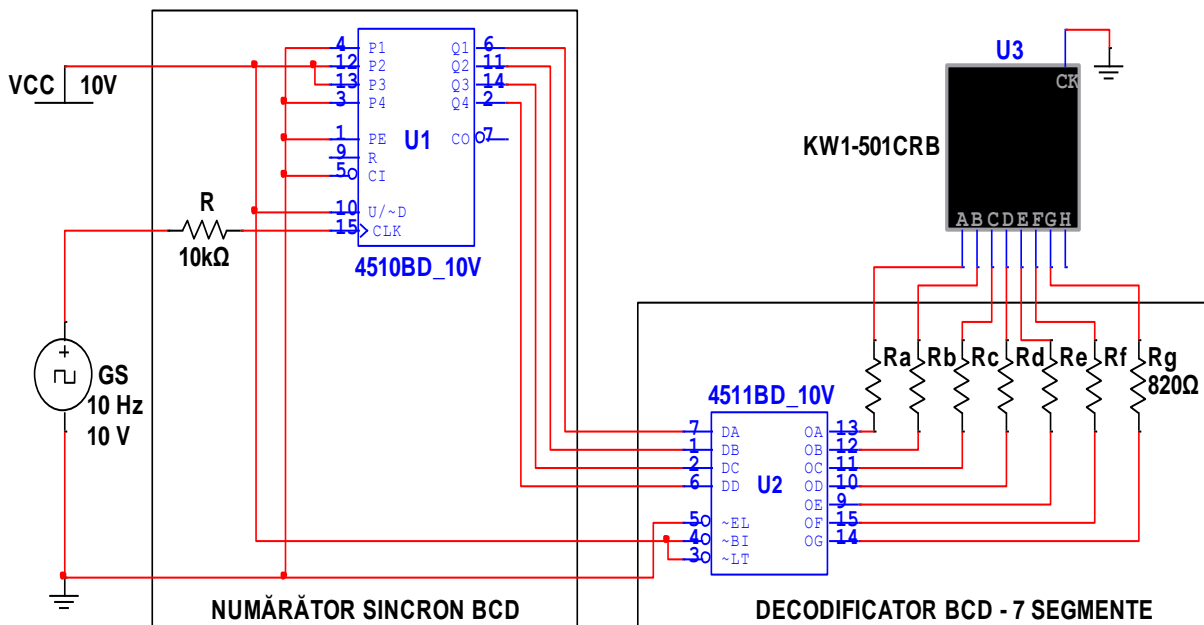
VCC 10V

4 P1
12 P2
13 P3
3 P4
1 PE
9 R
5 CI
10 U/~D
15 CLK
Q1 6
Q2 11
Q3 14
Q4 2
CO 7
U1
4510BD_10V

R
10kΩ

GS
10 Hz
10 V

U3
CK
KW1-501CRB
A B C D E F G H

Ra Rb Rc Rd Re Rf Rg
820Ω

4511BD_10V
7 DA
1 DB
2 DC
6 DD
5 ~EL
4 ~BI
3 ~LT
OA 13
OB 12
OC 11
OD 10
OE 9
OF 15
OG 14
U2

NUMĂRĂTOR SINCRON BCD
DECODIFICATOR BCD - 7 SEGMENTE